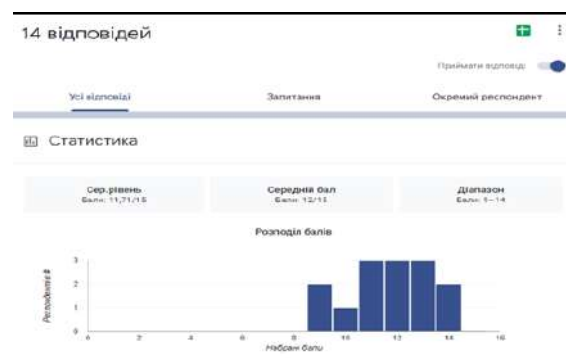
14 відповідей

Приймати відповіді

Усі відповіді

Запитання

Окремий респондент

Статистика

Сер. рівень
Бали: 11,71/15

Середній бал
Бали: 12/15

Діапазон
Бали: 1 – 14

Розподіл балів

3
2
1
0

Респонденти

0 2 4 6 8 10 12 14 16

Набрані бали